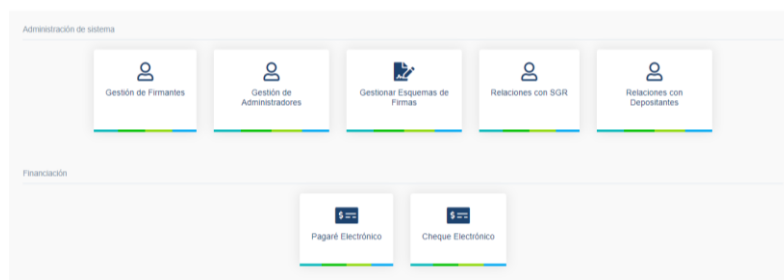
Administración de sistema

Gestión de Firmantes

Gestión de Administradores

Gestionar Esquemas de Firmas

Relaciones con SGR

Relaciones con Depositantes

Financiación

Pagaré Electrónico

Cheque Electrónico